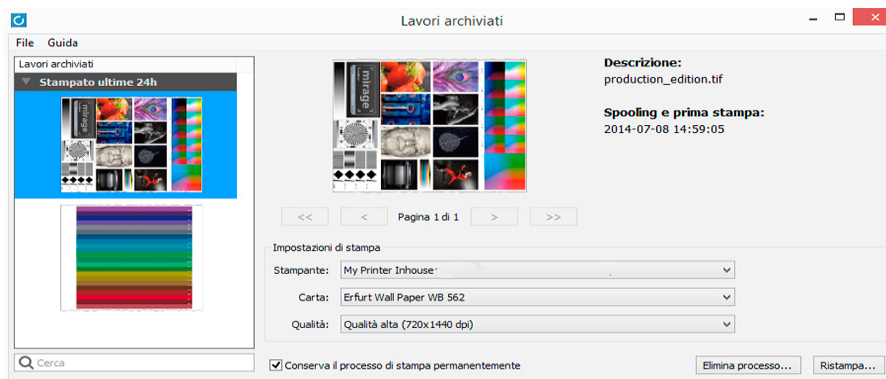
Lavori archiviati

File Guida

Lavori archiviati

Stampato ultime 24h

mirage

Descrizione:
production_edition.tif

Spooling e prima stampa:
2014-07-08 14:59:05

<< < Pagina 1 di 1 > >>

Impostazioni di stampa

Stampante: My Printer Inhouse

Carta: Erfurt Wall Paper WB 562

Qualità: Qualità alta (720x1440 dpi)

Cerca

Conserva il processo di stampa permanentemente

Elimina processo...

Ristampa...